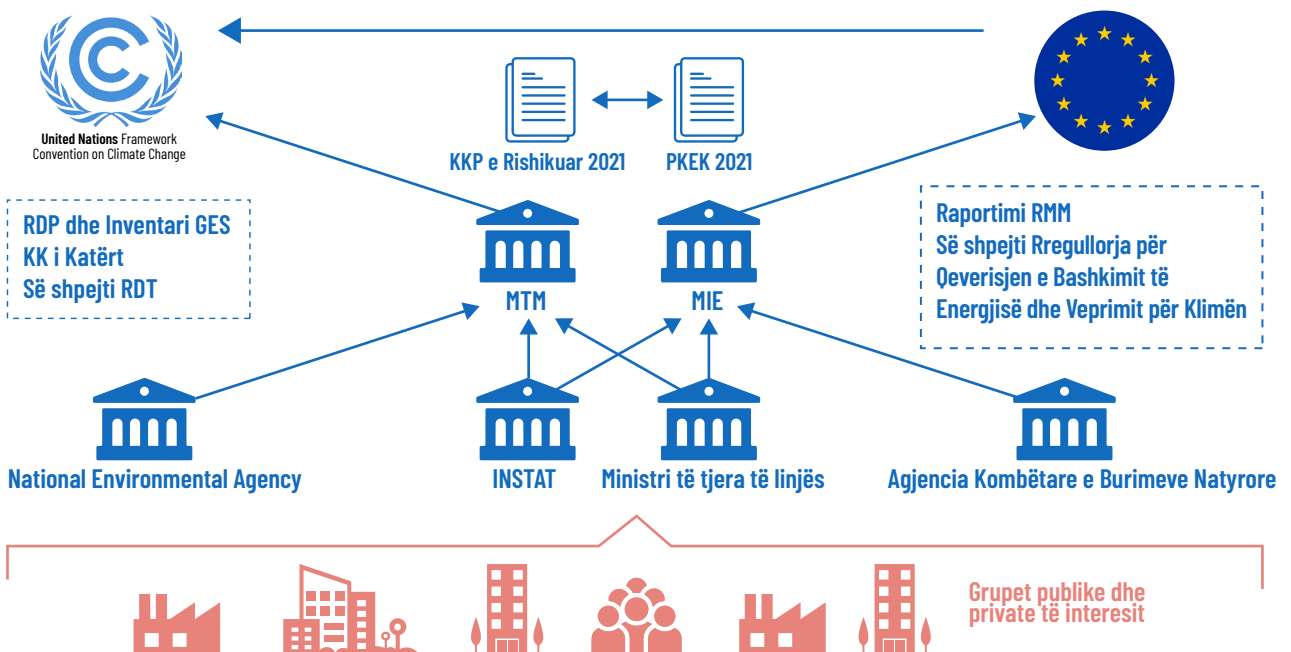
United Nations Framework Convention on Climate Change

KKP e Rishikuar 2021

PKEK 2021

RDP dhe Inventari GES
KK i Katërt
Së shpejti RDT

MTM

MIE

Raportimi RMM
Së shpejti Rregullorja për Qeverisjen e Bashkimit të Energjisë dhe Veprimit për Klimën

National Environmental Agency

INSTAT

Ministri të tjera të linjës

Agjencia Kombëtare e Burimeve Natyrore

Grupet publike dhe private të interesit